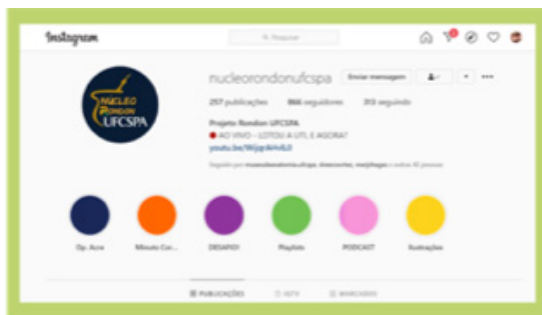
Instagram

Pesquisar

NUCLEO RONDON UFCSPA

nucleorondonufcspa

Enviar mensagem

257 publicações 866 seguidores 313 seguindo

Projeto Rondon UFCSPA

AO VIVO - LOTOU A UTI, E AGORA?

youtu.be/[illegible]

Seguido por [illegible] e outras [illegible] pessoas

Op. Acre

Minuto Cor...

DESAFIO!

Playlists

PODCAST

Ilustrações

PUBLICAÇÕES

IGTV

MARCADOS